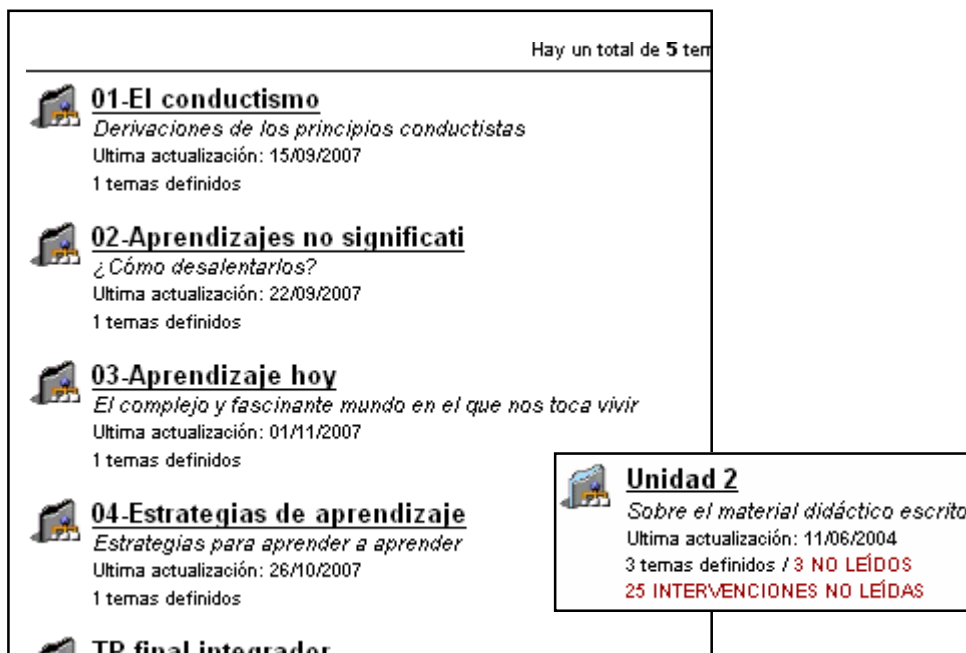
Hay un total de **5** tem

01-El conductismo
*Derivaciones de los principios conductistas*
Ultima actualización: 15/09/2007
1 temas definidos

02-Aprendizajes no significati
*¿Cómo desalentarlos?*
Ultima actualización: 22/09/2007
1 temas definidos

03-Aprendizaje hoy
*El complejo y fascinante mundo en el que nos toca vivir*
Ultima actualización: 01/11/2007
1 temas definidos

04-Estrategias de aprendizaje
*Estrategias para aprender a aprender*
Ultima actualización: 26/10/2007
1 temas definidos

TP final integrador

Unidad 2
*Sobre el material didáctico escrito*
Ultima actualización: 11/06/2004
3 temas definidos / 3 NO LEÍDOS
25 INTERVENCIONES NO LEÍDAS